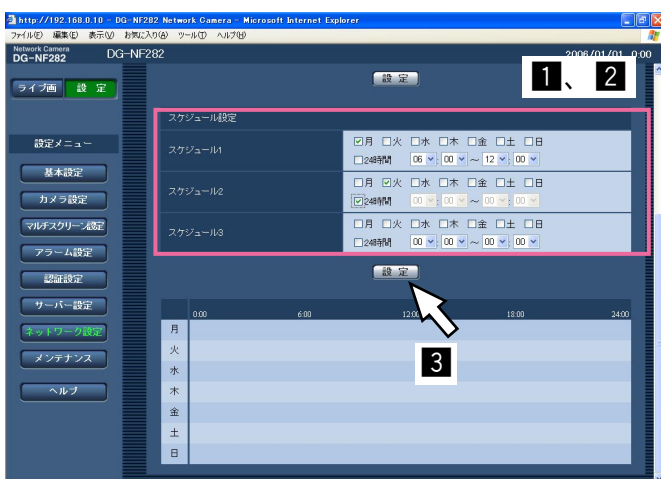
http://192.168.0.10 - DG-NF282 Network Camera - Microsoft Internet Explorer

ファイル(F) 編集(E) 表示(V) お気に入り(A) ツール(T) ヘルプ(H)

Network Camera
DG-NF282

DG-NF282

2006/01/01 0:00

ライブ画 設 定

設 定

1、 2

設定メニュー

基本設定

カメラ設定

マルチスクリーン設定

アラーム設定

認証設定

サーバー設定

ネットワーク設定

メンテナンス

ヘルプ

スケジュール設定

| | |
|---|---|
| スケジュール1 | ☑月 □火 □水 □木 □金 □土 □日<br>□24時間 06 : 00 ~ 12 : 00 |
| スケジュール2 | □月 ☑火 □水 □木 □金 □土 □日<br>☑24時間 00 : 00 ~ 00 : 00 |
| スケジュール3 | □月 □火 □水 □木 □金 □土 □日<br>□24時間 00 : 00 ~ 00 : 00 |

設 定

3

| | 0:00 | 6:00 | 12:00 | 18:00 | 24:00 |
|---|---|---|---|---|---|
| 月 | | | | | |
| 火 | | | | | |
| 水 | | | | | |
| 木 | | | | | |
| 金 | | | | | |
| 土 | | | | | |
| 日 | | | | | |